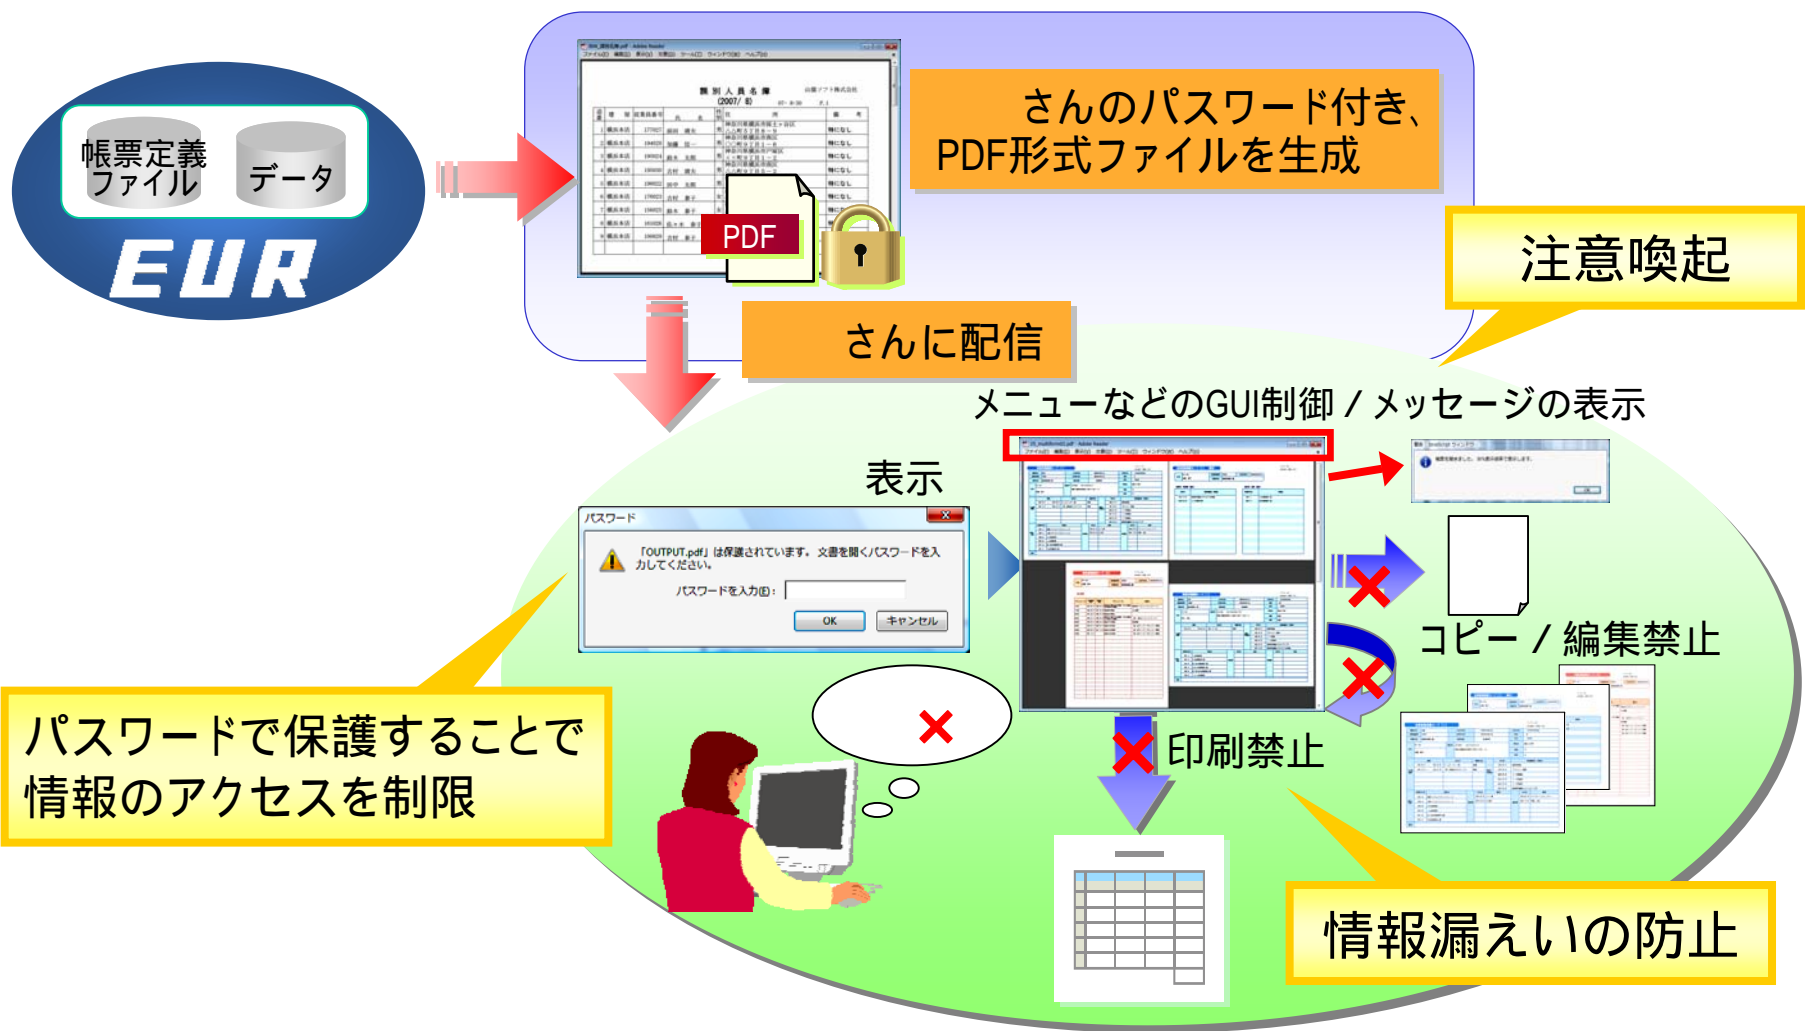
帳票定義ファイル

データ

EUR

さんのパスワード付き、PDF形式ファイルを生成

PDF

注意喚起

さんに配信

メニューなどのGUI制御 / メッセージの表示

表示

パスワード

「OUTPUT.pdf」は保護されています。文書を開くパスワードを入力してください。

パスワードを入力(E):

OK

キャンセル

コピー / 編集禁止

印刷禁止

パスワードで保護することで情報のアクセスを制限

情報漏えいの防止